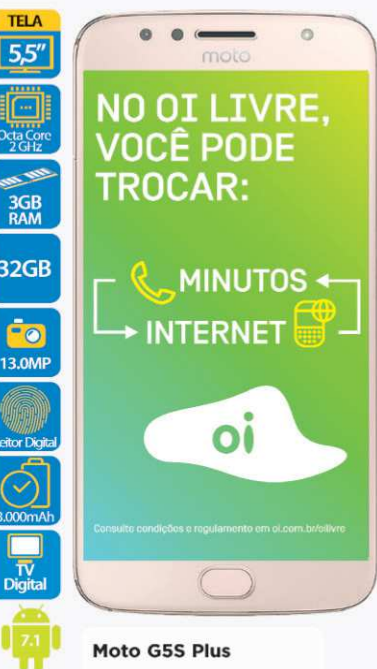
TELA
5,5"
Octa Core 2 GHz
3GB RAM
32GB
13.0MP
Leitor Digital
3.000mAh
TV Digital
7.1

moto

NO OI LIVRE, VOCÊ PODE TROCAR:

MINUTOS
INTERNET

oi

Consulte condições e regulamento em oi.com.br/oilivre

Moto G5S Plus